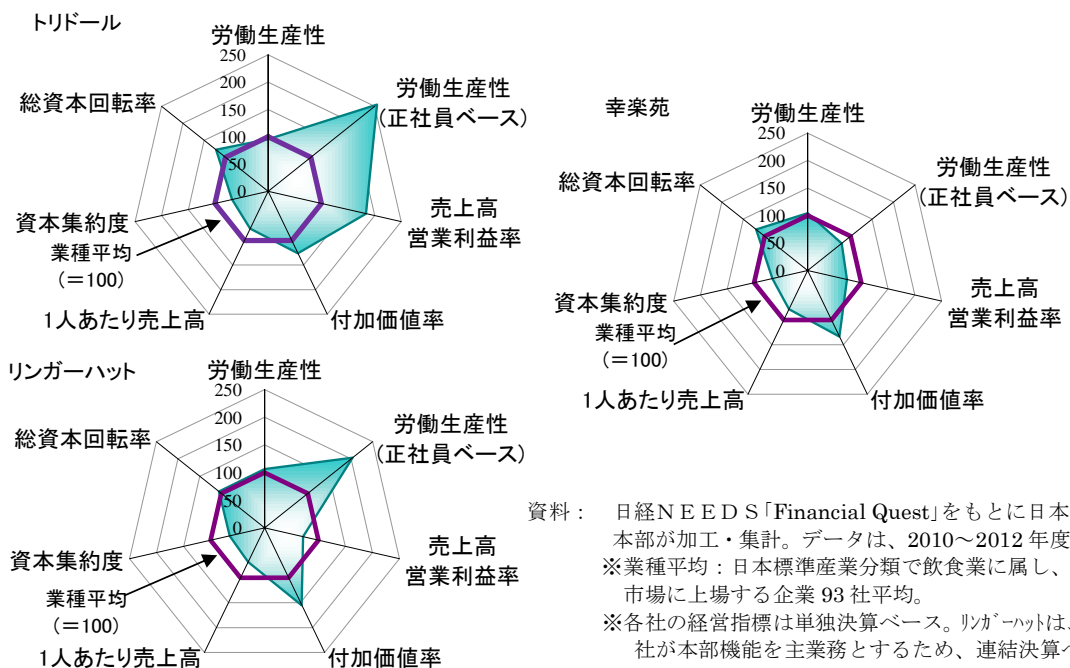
トリドール

労働生産性
250
200
150
100
50
0
労働生産性
(正社員ベース)
売上高
営業利益率
付加価値率
1人あたり売上高
資本集約度
業種平均
(＝100)
総資本回転率

幸楽苑

労働生産性
250
200
150
100
50
0
労働生産性
(正社員ベース)
売上高
営業利益率
付加価値率
1人あたり売上高
資本集約度
業種平均
(＝100)
総資本回転率

リンガーハット

労働生産性
250
200
150
100
50
0
労働生産性
(正社員ベース)
売上高
営業利益率
付加価値率
1人あたり売上高
資本集約度
業種平均
(＝100)
総資本回転率

資料： 日経NEEDS「Financial Quest」をもとに日本本部が加工・集計。データは、2010～2012 年度
※業種平均：日本標準産業分類で飲食業に属し、市場に上場する企業 93 社平均。
※各社の経営指標は単独決算ベース。リンガーハットは、社が本部機能を主業務とするため、連結決算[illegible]